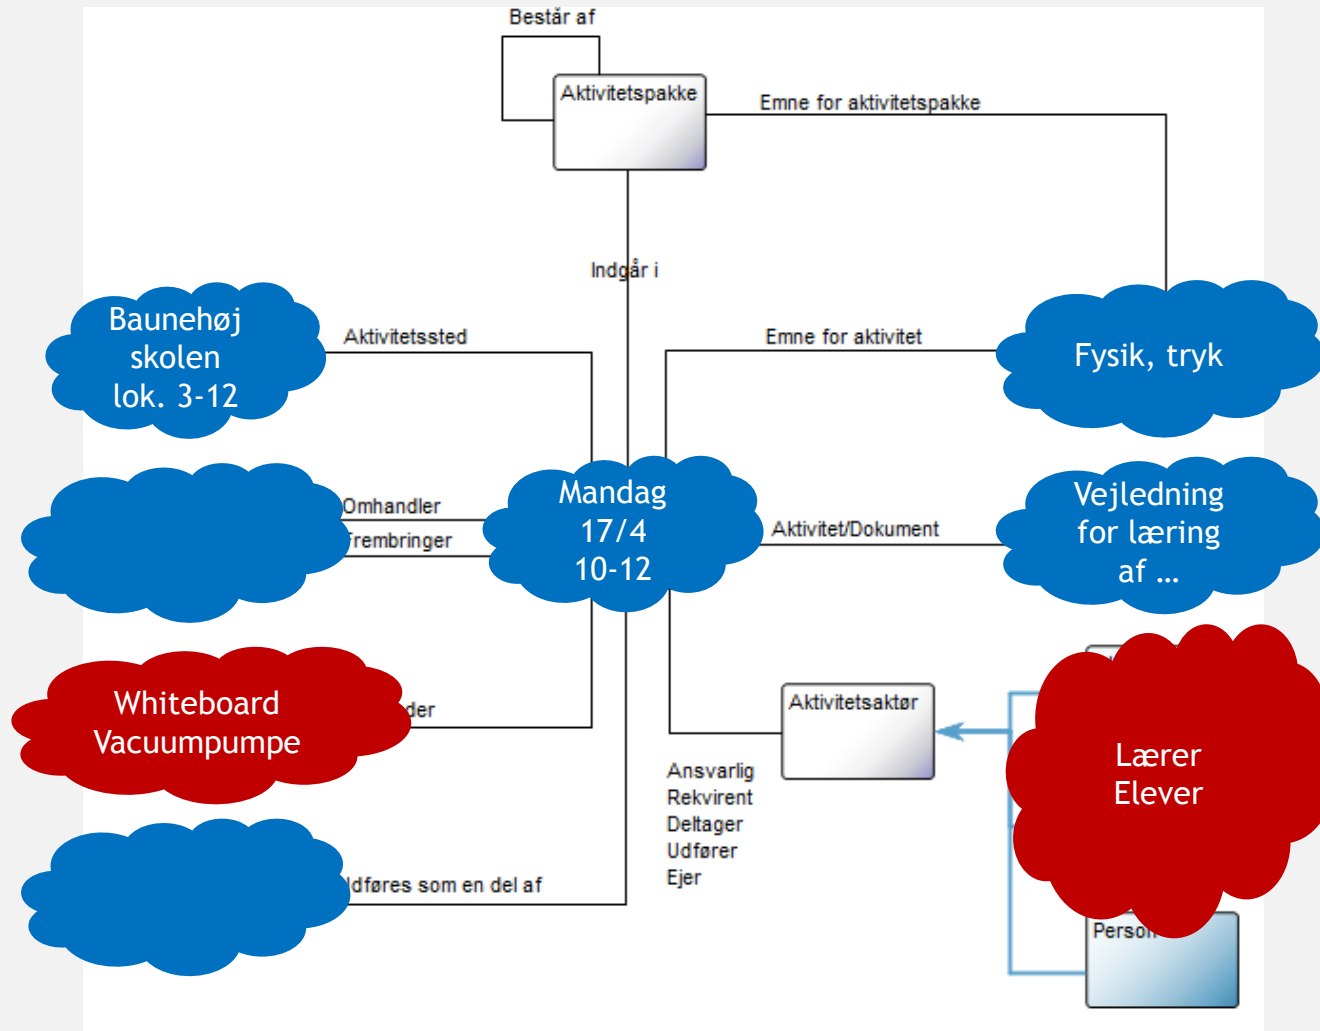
Består af

Aktivitetspakke

Emne for aktivitetspakke

Indgår i

Baunehøj skolen lok. 3-12

Aktivitetssted

Emne for aktivitet

Fysik, tryk

Omhandler

rembringer

Mandag 17/4 10-12

Aktivitet/Dokument

Vejledning for læring af ...

Whiteboard Vacuumpumpe

der

Aktivitetsaktør

Lærer Elever

Ansvarlig
Rekvirent
Deltager
Udfører
Ejer

dføres som en del af

Person